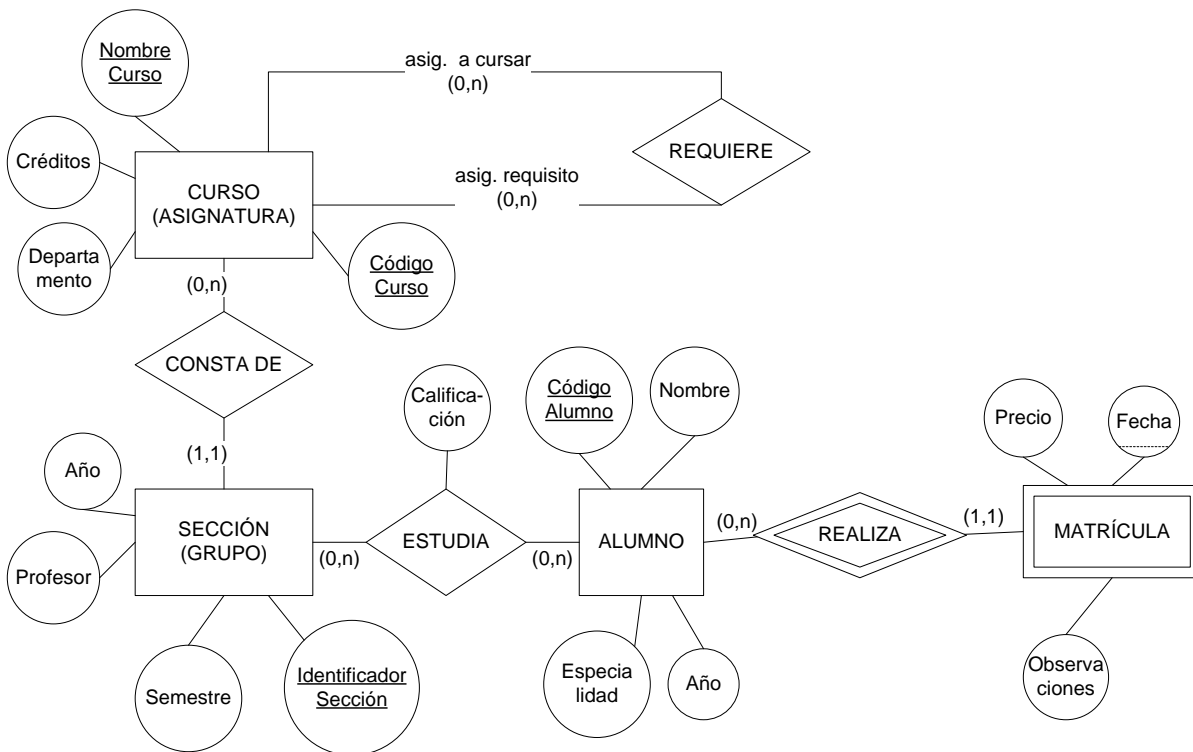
Nombre Curso

asig. a cursar (0,n)

Créditos

REQUIERE

CURSO (ASIGNATURA)

asig. requisito (0,n)

Departamento

Código Curso

(0,n)

CONSTA DE

Calificación

Código Alumno

Nombre

Precio

Fecha

(1,1)

Año

SECCIÓN (GRUPO)

ESTUDIA

ALUMNO

(0,n)

REALIZA

(1,1)

MATRÍCULA

Profesor

(0,n)

(0,n)

Semestre

Identificador Sección

Especialidad

Año

Observaciones